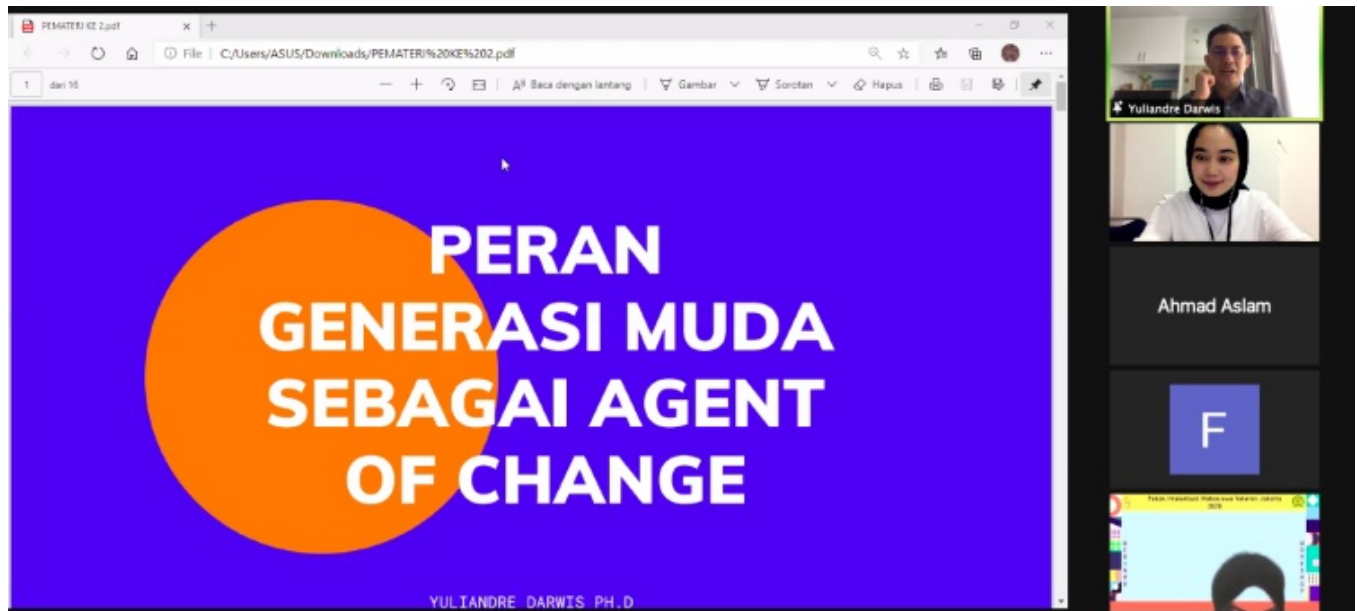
PEMATERI KE 2.pdf

File | C:/Users/ASUS/Downloads/PEMATERI%20KE%202.pdf

1 dari 16

Baca dengan lantang | Gambar | Sorotan | Hapus

PERAN
GENERASI MUDA
SEBAGAI AGENT
OF CHANGE

YULIANDRE DARWIS PH.D

Yuliandre Darwis

Ahmad Aslam

F

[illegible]